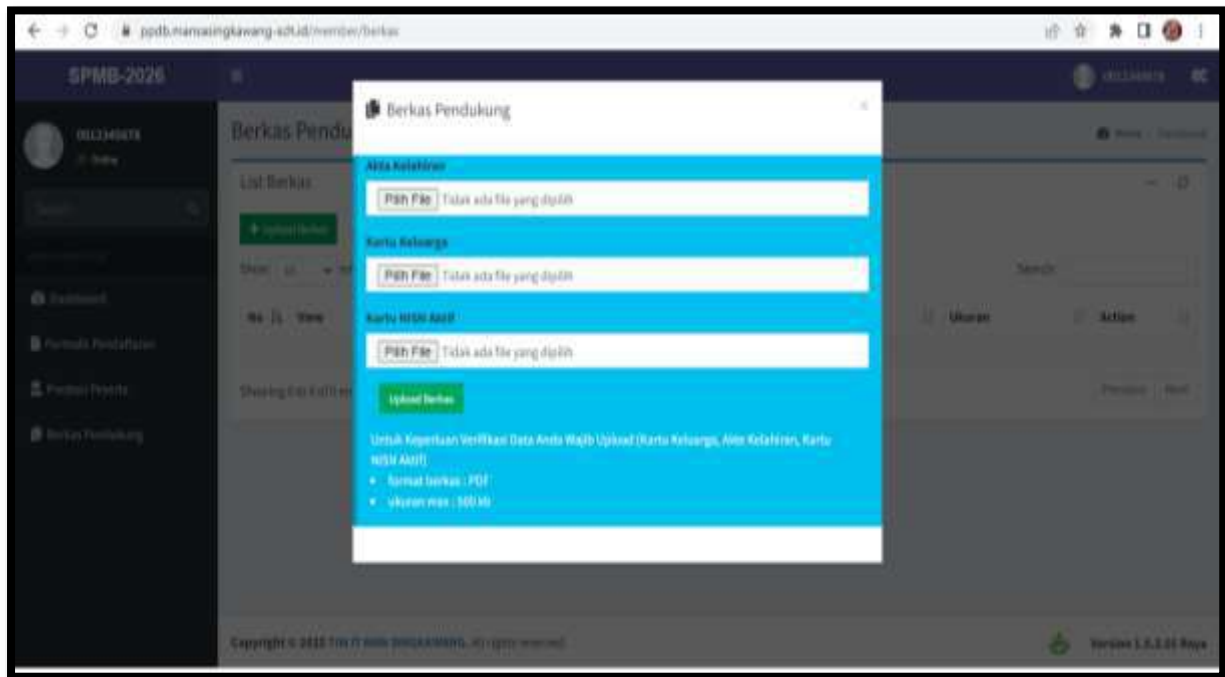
ppdb.mansasingkawang-sch.id/member/berkas

SPMB-2026

Berkas Pendu

List Berkas

No | View | Ukuran | Action

Showing 0 to 0 of 0 en

Previous | Next

Berkas Pendukung

×

Akta Kelahiran

Pilih File | Tidak ada file yang dipilih

Kartu Keluarga

Pilih File | Tidak ada file yang dipilih

Kartu NISN Aktif

Pilih File | Tidak ada file yang dipilih

Upload Berkas

Untuk Keperluan Verifikasi Data Anda Wajib Upload (Kartu Keluarga, Akte Kelahiran, Kartu NISN Aktif)

- format berkas : PDF
- ukuran max : 500 kb

Copyright © 2025 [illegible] All rights reserved.

Version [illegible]